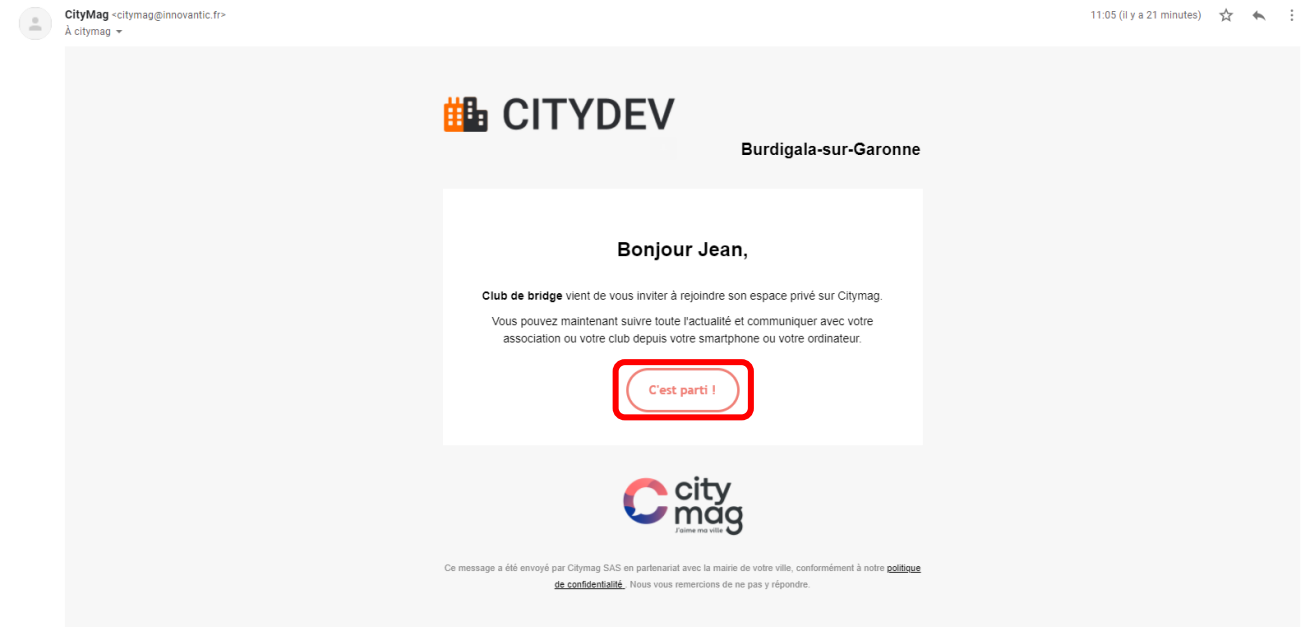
CityMag <citymag@innovantic.fr>
À citymag

11:05 (il y a 21 minutes)

CITYDEV

Burdigala-sur-Garonne

Bonjour Jean,

Club de bridge vient de vous inviter à rejoindre son espace privé sur Citymag.

Vous pouvez maintenant suivre toute l'actualité et communiquer avec votre association ou votre club depuis votre smartphone ou votre ordinateur.

C'est parti !

city mag
J'aime ma ville

Ce message a été envoyé par Citymag SAS en partenariat avec la mairie de votre ville, conformément à notre politique de confidentialité . Nous vous remercions de ne pas y répondre.